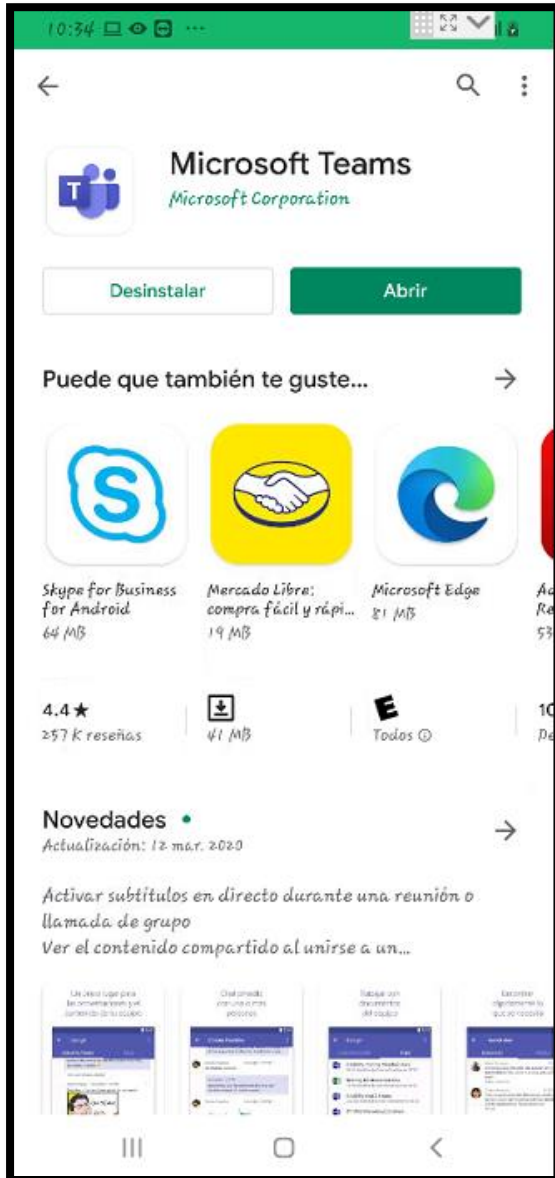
10:34

Microsoft Teams
Microsoft Corporation

Desinstalar
Abrir

Puede que también te guste...

Skype for Business for Android
64 MB

Mercado Libre: compra fácil y rápi...
19 MB

Microsoft Edge
81 MB

A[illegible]
Re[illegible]
53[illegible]

4.4★
257 K reseñas

41 MB

E
Todos ⓘ

10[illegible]
De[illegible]

Novedades •
Actualización: 12 mar. 2020

Activar subtítulos en directo durante una reunión o llamada de grupo
Ver el contenido compartido al unirse a un...

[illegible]